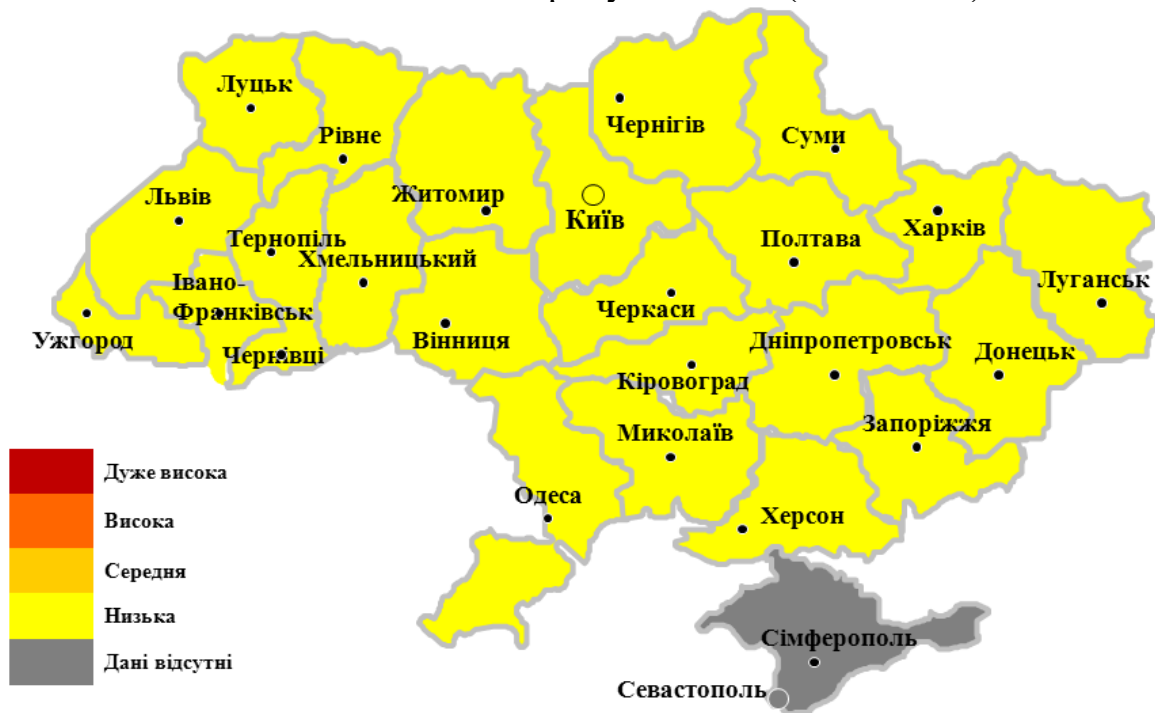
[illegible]

Луцьк
Рівне
Чернігів
Суми
Житомир
Київ
Львів
Тернопіль
Хмельницький
Полтава
Харків
Луганськ
Івано-Франківськ
Ужгород
Чернівці
Вінниця
Черкаси
Дніпропетровськ
Донецьк
Кіровоград
Миколаїв
Запоріжжя
Одеса
Херсон
Сімферополь
Севастополь

Дуже висока
Висока
Середня
Низька
Дані відсутні